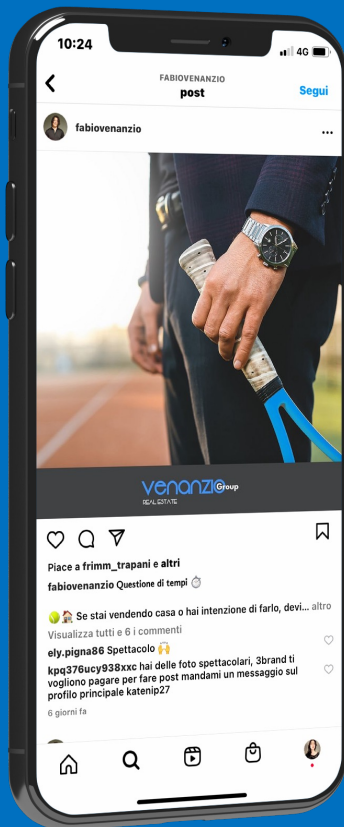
10:24 4G

FABIOVENANZIO
post
Segui

fabiovenanzio ...

venanzio Group
REAL ESTATE

Piace a frimm_trapani e altri

fabiovenanzio Questione di tempi ⏱

🟢🏠 Se stai vendendo casa o hai intenzione di farlo, devi... altro

Visualizza tutti e 6 i commenti

ely.pigna86 Spettacolo 🙌

kpq376ucy938xxc hai delle foto spettacolari, 3brand ti vogliono pagare per fare post mandami un messaggio sul profilo principale katenip27

6 giorni fa